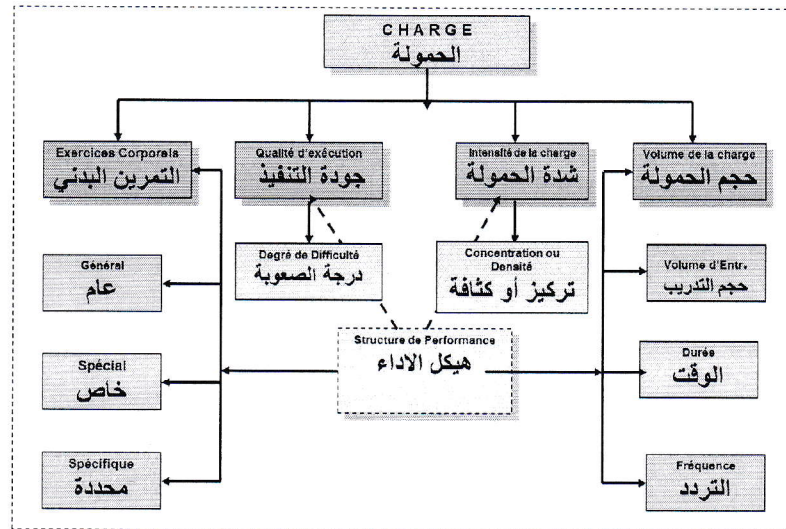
CHARGE
الحمولة

Exercices Corporels
التمرين البدني

Qualité d'exécution
جودة التنفيذ

Intensité de la charge
شدة الحمولة

Volume de la charge
حجم الحمولة

Degré de Difficulté
درجة الصعوبة

Concentration ou Densité
تركيز أو كثافة

Général
عام

Volume d'Entr.
حجم التدريب

Structure de Performance
هيكل الاداء

Spécial
خاص

Durée
الوقت

Spécifique
محددة

Fréquence
التردد